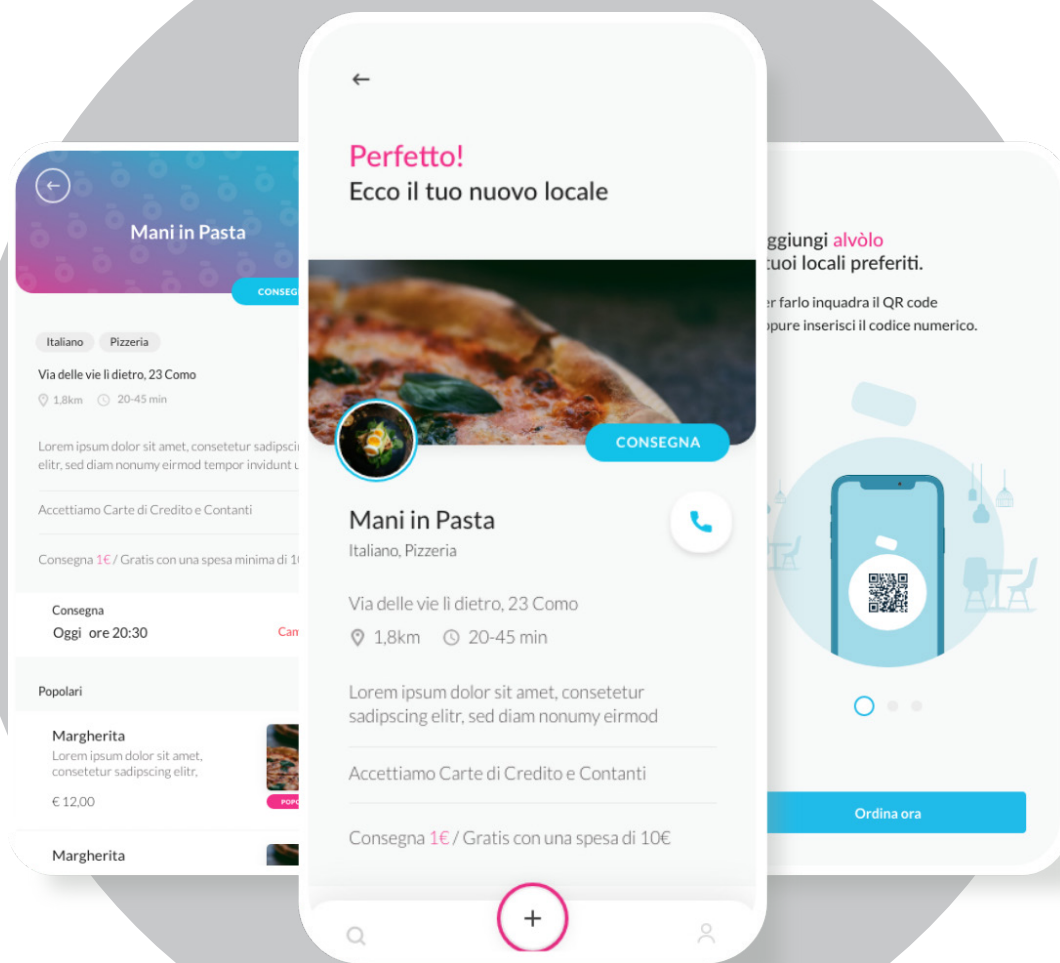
Mani in Pasta

CONSEG

Italiano Pizzeria

Via delle vie li dietro, 23 Como

1,8km 20-45 min

Lorem ipsum dolor sit amet, consetetur sadipscin elitr, sed diam nonumy eirmod tempor invidunt u

Accettiamo Carte di Credito e Contanti

Consegna 1€ / Gratis con una spesa minima di 1

Consegna
Oggi ore 20:30

Cam

Popolari

Margherita
Lorem ipsum dolor sit amet, consetetur sadipscing elitr,

€ 12,00

POPO

Margherita

←

Perfetto!
Ecco il tuo nuovo locale

CONSEGNA

Mani in Pasta
Italiano, Pizzeria

Via delle vie li dietro, 23 Como

1,8km 20-45 min

Lorem ipsum dolor sit amet, consetetur sadipscing elitr, sed diam nonumy eirmod

Accettiamo Carte di Credito e Contanti

Consegna 1€ / Gratis con una spesa di 10€

+

ggiungi alvòlo
tuoi locali preferiti.

r farlo inquadra il QR code
ppure inserisci il codice numerico.

Ordina ora